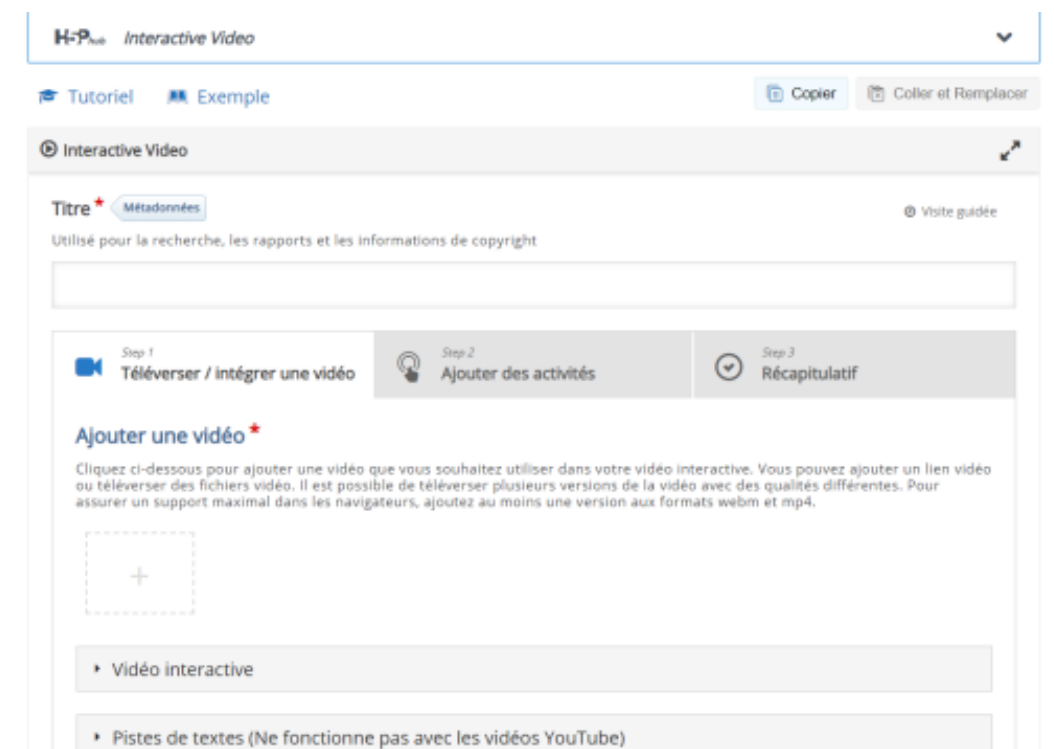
H5P hub Interactive Video

Tutoriel Exemple

Copier Coller et Remplacer

Interactive Video

Titre * Métadonnées

Visite guidée

Utilisé pour la recherche, les rapports et les informations de copyright

Step 1
Téléverser / intégrer une vidéo

Step 2
Ajouter des activités

Step 3
Récapitulatif

Ajouter une vidéo *

Cliquez ci-dessous pour ajouter une vidéo que vous souhaitez utiliser dans votre vidéo interactive. Vous pouvez ajouter un lien vidéo ou téléverser des fichiers vidéo. Il est possible de téléverser plusieurs versions de la vidéo avec des qualités différentes. Pour assurer un support maximal dans les navigateurs, ajoutez au moins une version aux formats webm et mp4.

+

Vidéo interactive

Pistes de textes (Ne fonctionne pas avec les vidéos YouTube)